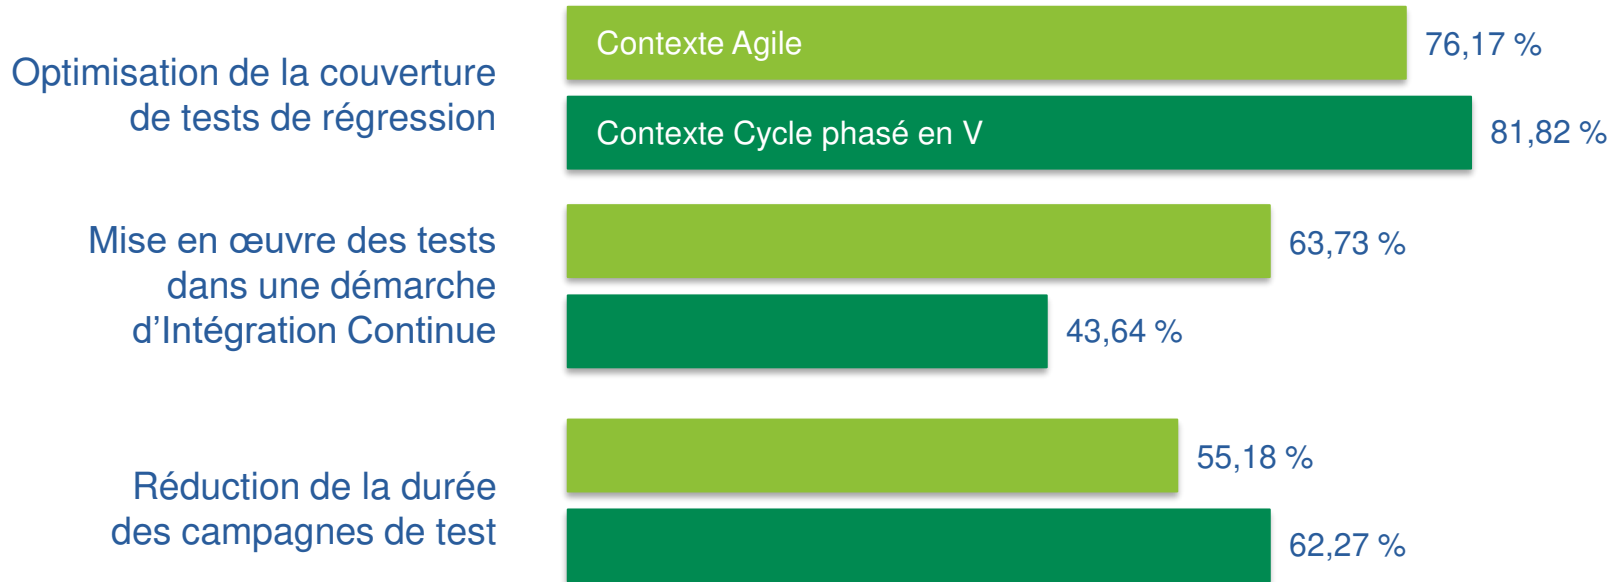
Optimisation de la couverture de tests de régression

Contexte Agile 76,17 %

Contexte Cycle phasé en V 81,82 %

Mise en œuvre des tests dans une démarche d'Intégration Continue

63,73 %

43,64 %

Réduction de la durée des campagnes de test

55,18 %

62,27 %